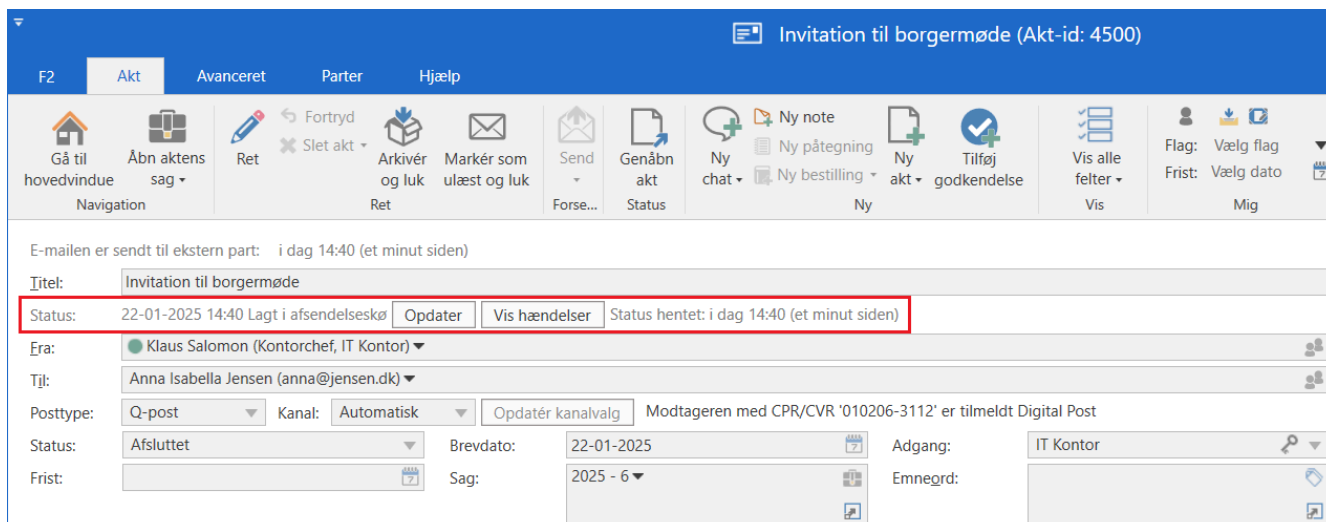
Invitation til borgermøde (Akt-id: 4500)

F2 Akt Avanceret Parter Hjælp

Gå til hovedvindue
Åbn aktens sag
Navigation

Ret
Fortryd
Slet akt
Arkivér og luk
Markér som ulæst og luk
Ret

Send
Forse...

Genåbn akt
Status

Ny chat
Ny note
Ny påtegning
Ny bestilling
Ny akt
Tilføj godkendelse
Ny

Vis alle felter
Vis

Flag: Vælg flag
Frist: Vælg dato
Mig

E-mailen er sendt til ekstern part: i dag 14:40 (et minut siden)

Titel: Invitation til borgermøde

Status: 22-01-2025 14:40 Lagt i afsendelseskø Opdater Vis hændelser Status hentet: i dag 14:40 (et minut siden)

Fra: Klaus Salomon (Kontorchef, IT Kontor)

Til: Anna Isabella Jensen (anna@jensen.dk)

Posttype: Q-post Kanal: Automatisk Opdatér kanalvalg Modtageren med CPR/CVR '010206-3112' er tilmeldt Digital Post

Status: Afsluttet Brevdato: 22-01-2025 Adgang: IT Kontor

Frist: Sag: 2025 - 6 Emneord: